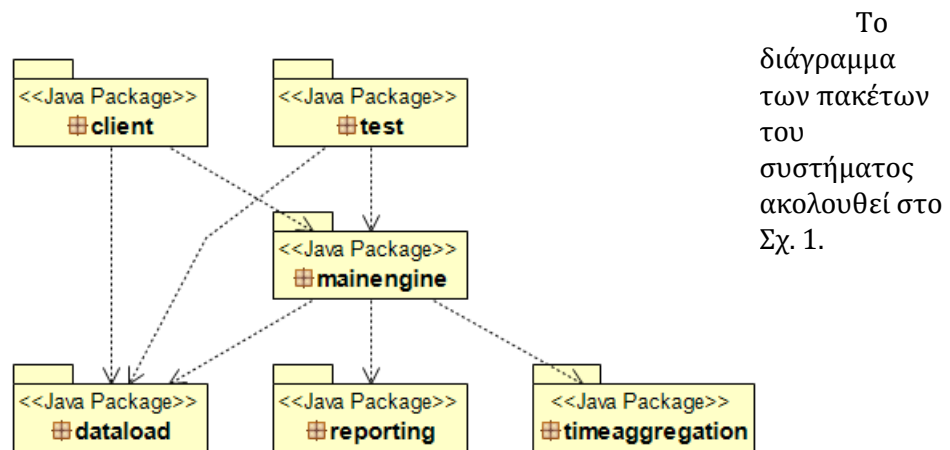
<<Java Package>>
client

<<Java Package>>
test

<<Java Package>>
mainengine

<<Java Package>>
dataload

<<Java Package>>
reporting

<<Java Package>>
timeaggregation

Το διάγραμμα των πακέτων του συστήματος ακολουθεί στο Σχ. 1.